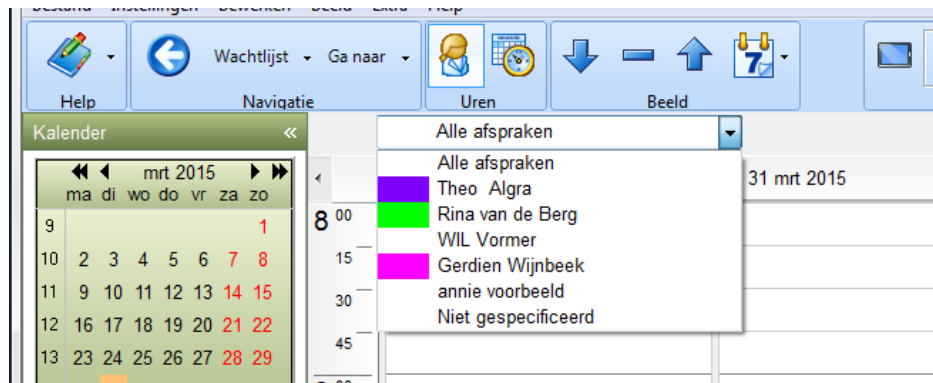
Bestand Instellingen Bewerken Beeld Extra Help

Help
Wachtlijst
Ga naar
Navigatie
Uren
Beeld

Kalender «

mrt 2015
ma di wo do vr za zo

| | ma | di | wo | do | vr | za | zo |
|---|---|---|---|---|---|---|---|
| 9 | | | | | | | 1 |
| 10 | 2 | 3 | 4 | 5 | 6 | 7 | 8 |
| 11 | 9 | 10 | 11 | 12 | 13 | 14 | 15 |
| 12 | 16 | 17 | 18 | 19 | 20 | 21 | 22 |
| 13 | 23 | 24 | 25 | 26 | 27 | 28 | 29 |

Alle afspraken
Alle afspraken
Theo Algra
Rina van de Berg
WIL Vormer
Gerdien Wijnbeek
annie voorbeeld
Niet gespecificeerd

31 mrt 2015

8 00
15
30
45